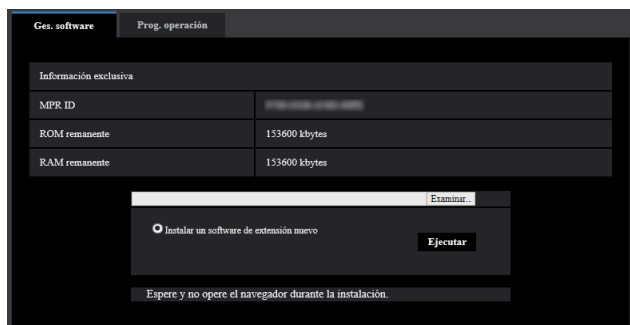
Ges. software

Prog. operación

Información exclusiva

| MPR ID | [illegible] |
|---|---|
| ROM remanente | 153600 kbytes |
| RAM remanente | 153600 kbytes |

Examinar...

Instalar un software de extensión nuevo

Ejecutar

Espere y no opere el navegador durante la instalación.